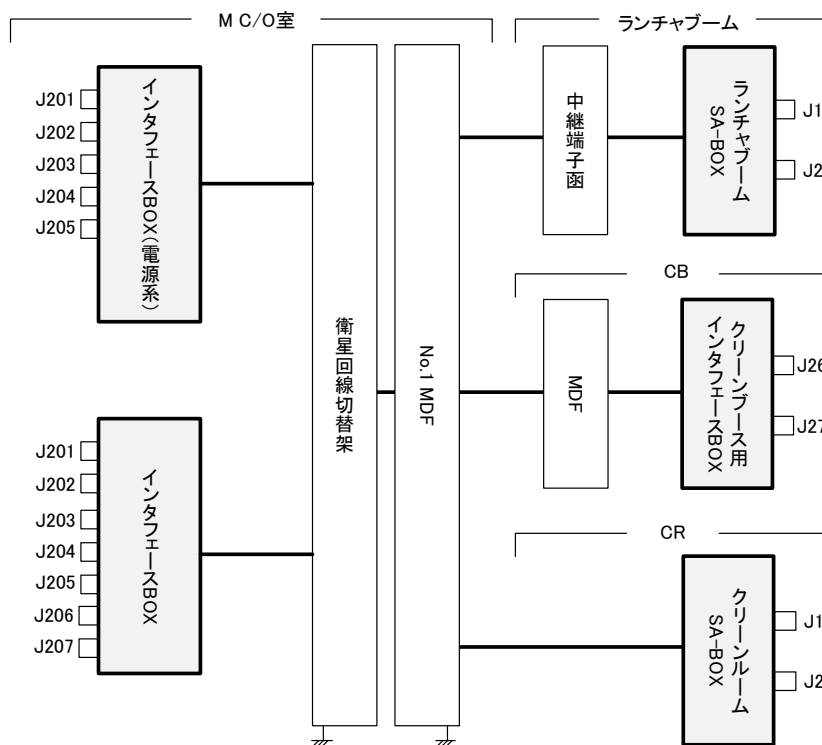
M C/O室

ランチャブーム

J201
J202
J203
J204
J205

インタフェースBOX(電源系)

衛星回線切替架

No.1 MDF

中継端子函

ランチャブーム SA-BOX

J1
J2

CB

MDF

クリーンブース用 インタフェースBOX

J26
J27

J201
J202
J203
J204
J205
J206
J207

インタフェースBOX

CR

クリーンルーム SA-BOX

J1
J2